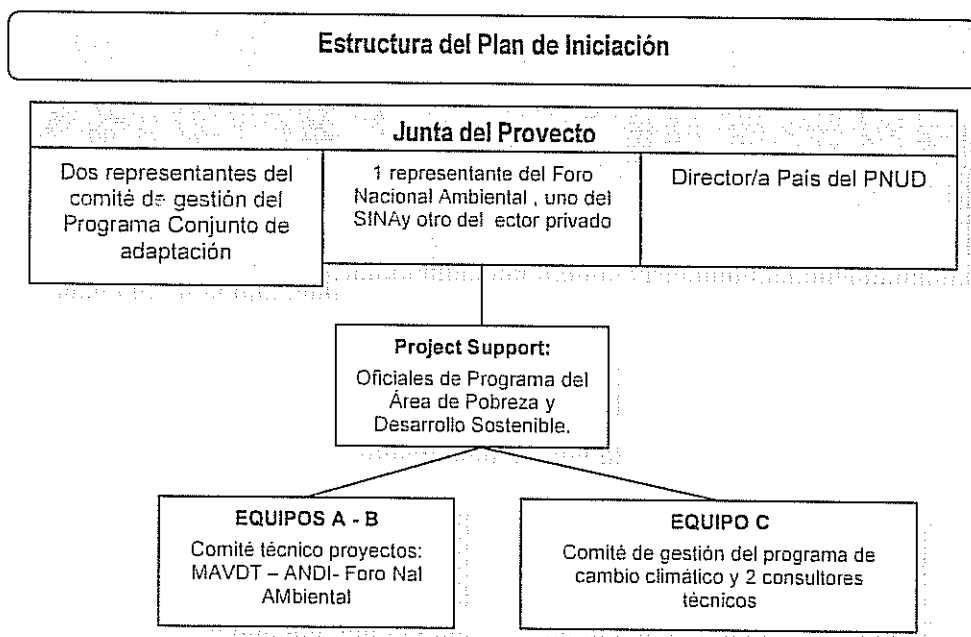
Estructura del Plan de Iniciación

Junta del Provecto

Dos representantes del comité de gestión del Programa Conjunto de adaptación

1 representante del Foro Nacional Ambiental , uno del SINAy otro del ector privado

Director/a País del PNUD

Project Support:
Oficiales de Programa del Área de Pobreza y Desarrollo Sostenible.

EQUIPOS A - B
Comité técnico proyectos: MAVDT – ANDI- Foro Nal AMbiental

EQUIPO C
Comité de gestión del programa de cambio climático y 2 consultores técnicos